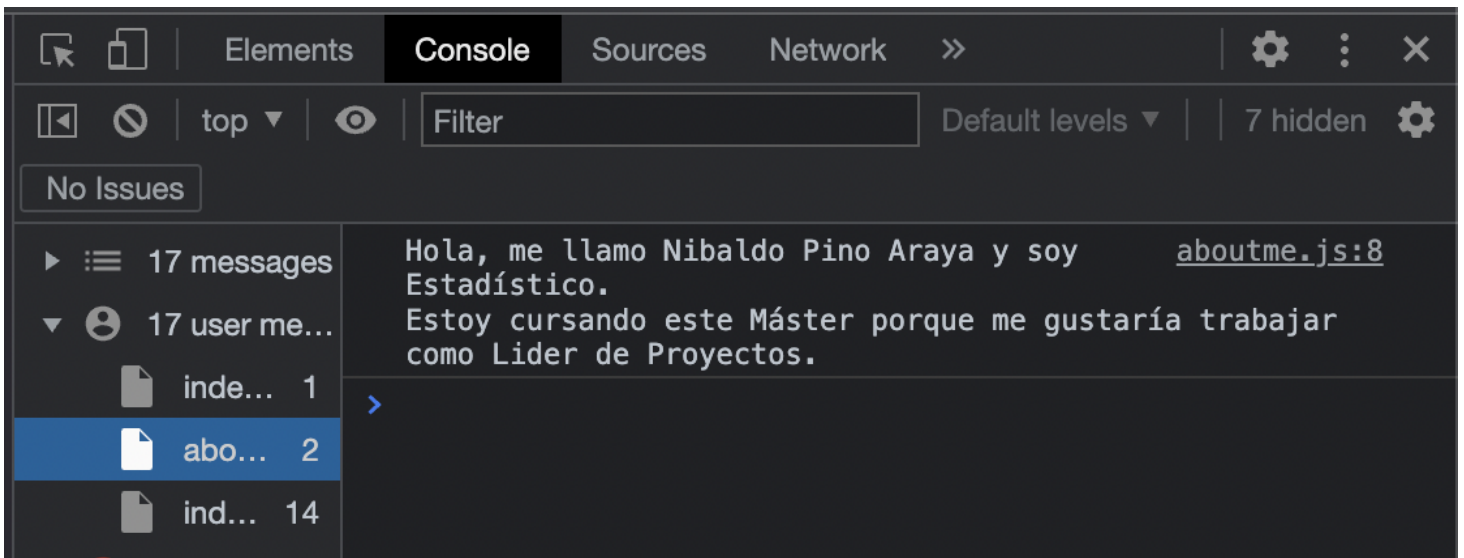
Elements Console Sources Network »

top ▼ Filter Default levels ▼ 7 hidden

No Issues

17 messages
17 user me…
inde… 1
abo… 2
ind… 14

Hola, me llamo Nibaldo Pino Araya y soy Estadístico.
Estoy cursando este Máster porque me gustaría trabajar como Lider de Proyectos.

aboutme.js:8

›